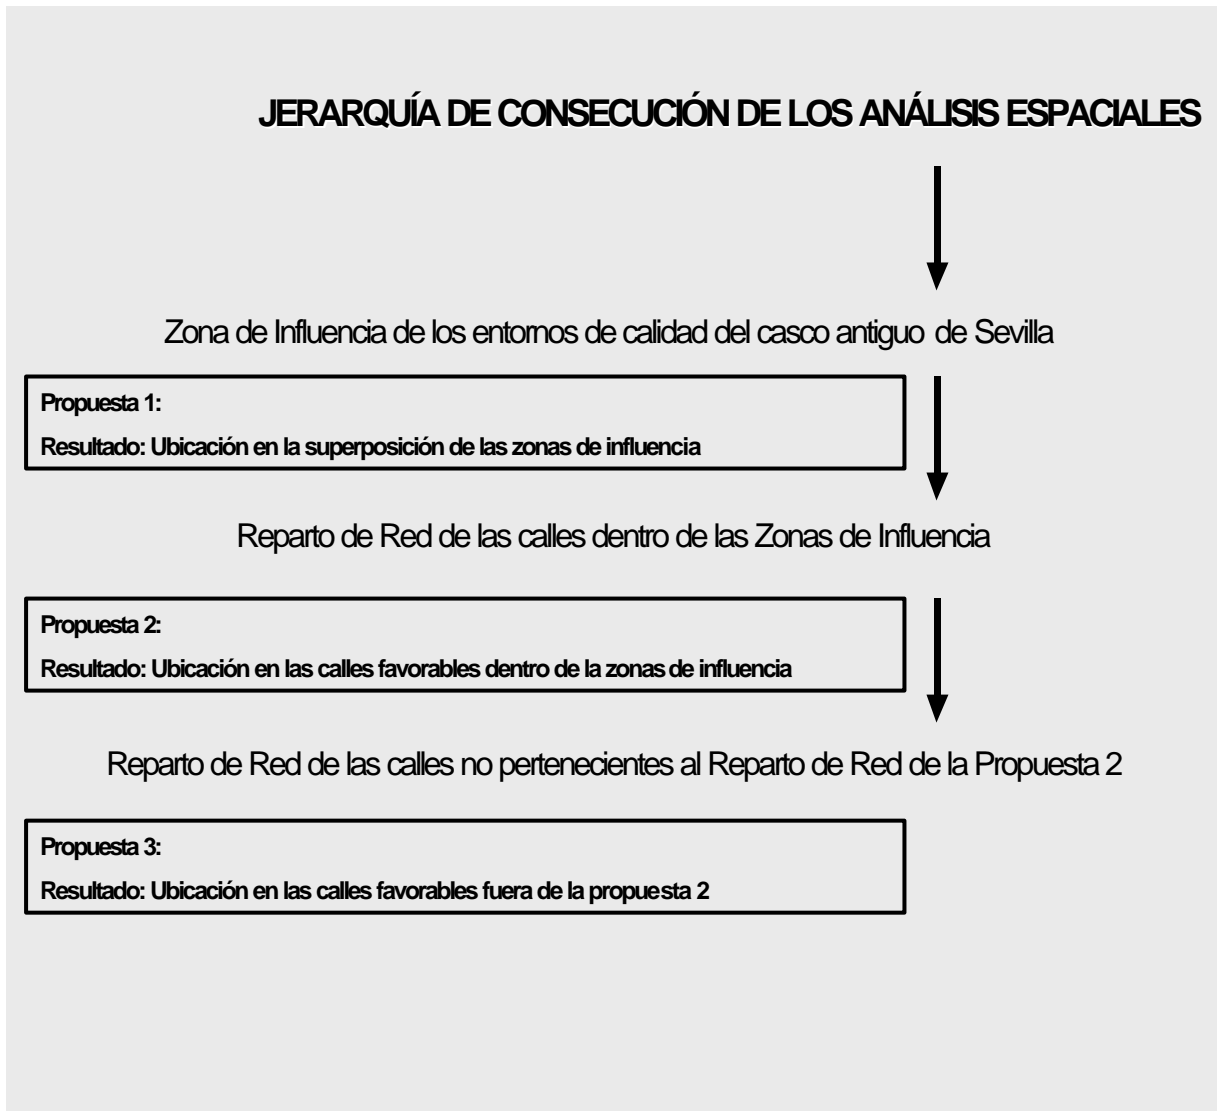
JERARQUÍA DE CONSECUCIÓN DE LOS ANÁLISIS ESPACIALES

Zona de Influencia de los entornos de calidad del casco antiguo de Sevilla

Propuesta 1:

Resultado: Ubicación en la superposición de las zonas de influencia

Reparto de Red de las calles dentro de las Zonas de Influencia

Propuesta 2:

Resultado: Ubicación en las calles favorables dentro de la zonas de influencia

Reparto de Red de las calles no pertenecientes al Reparto de Red de la Propuesta 2

Propuesta 3:

Resultado: Ubicación en las calles favorables fuera de la propuesta 2